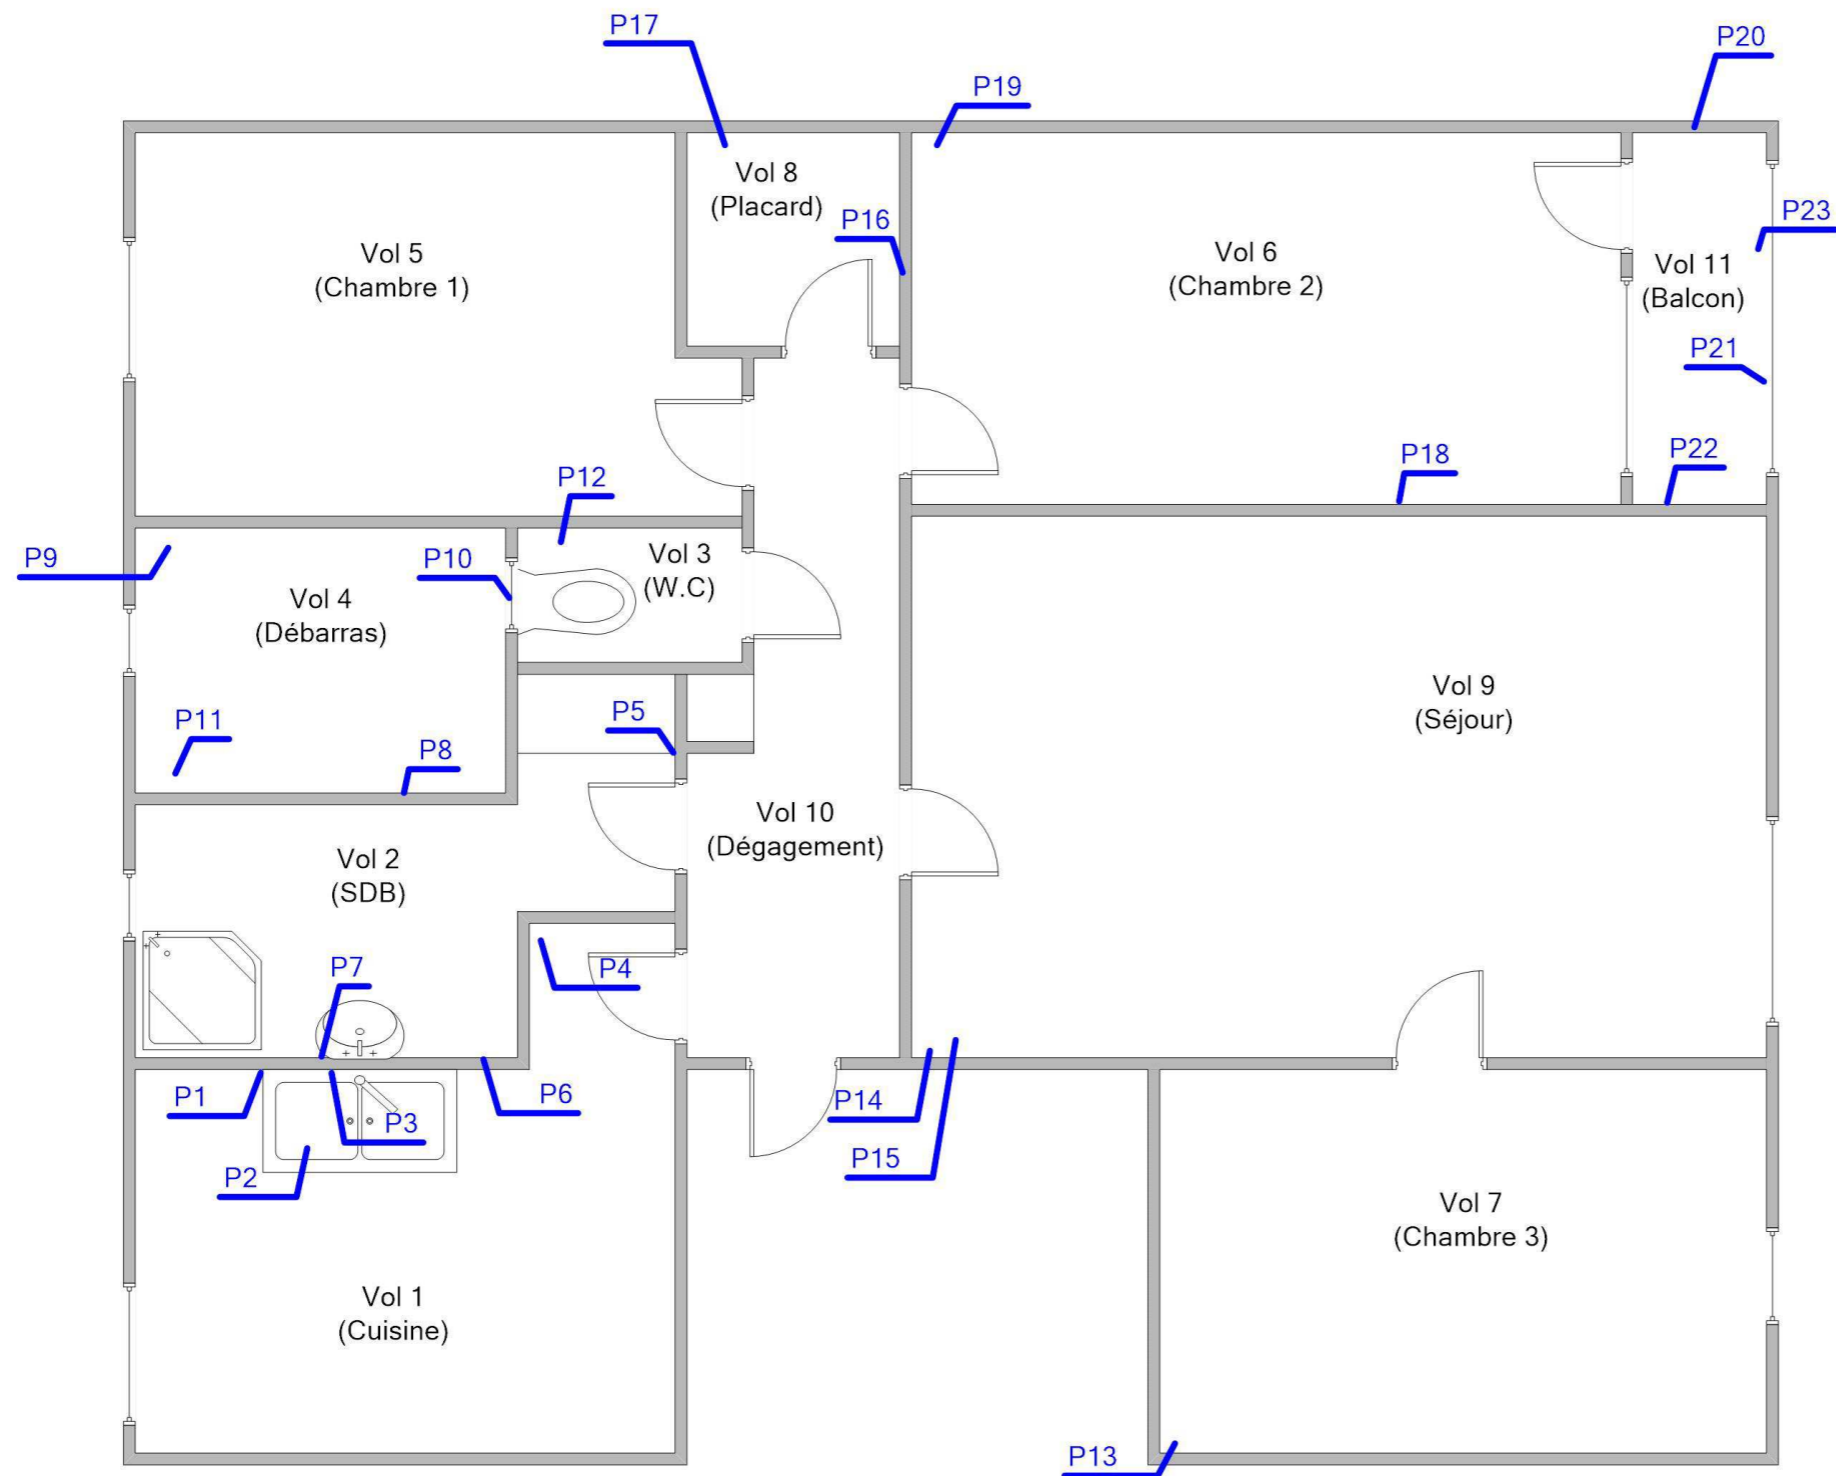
P17
P19
P20
Vol 8
(Placard)
P16
Vol 5
(Chambre 1)
Vol 6
(Chambre 2)
Vol 11
(Balcon)
P23
P21
P18
P22
P12
P9
P10
Vol 3
(W.C)
Vol 4
(Débarras)
Vol 9
(Séjour)
P11
P5
P8
Vol 10
(Dégagement)
Vol 2
(SDB)
P7
P4
P1
P3
P6
P14
P15
P2
Vol 7
(Chambre 3)
Vol 1
(Cuisine)
P13